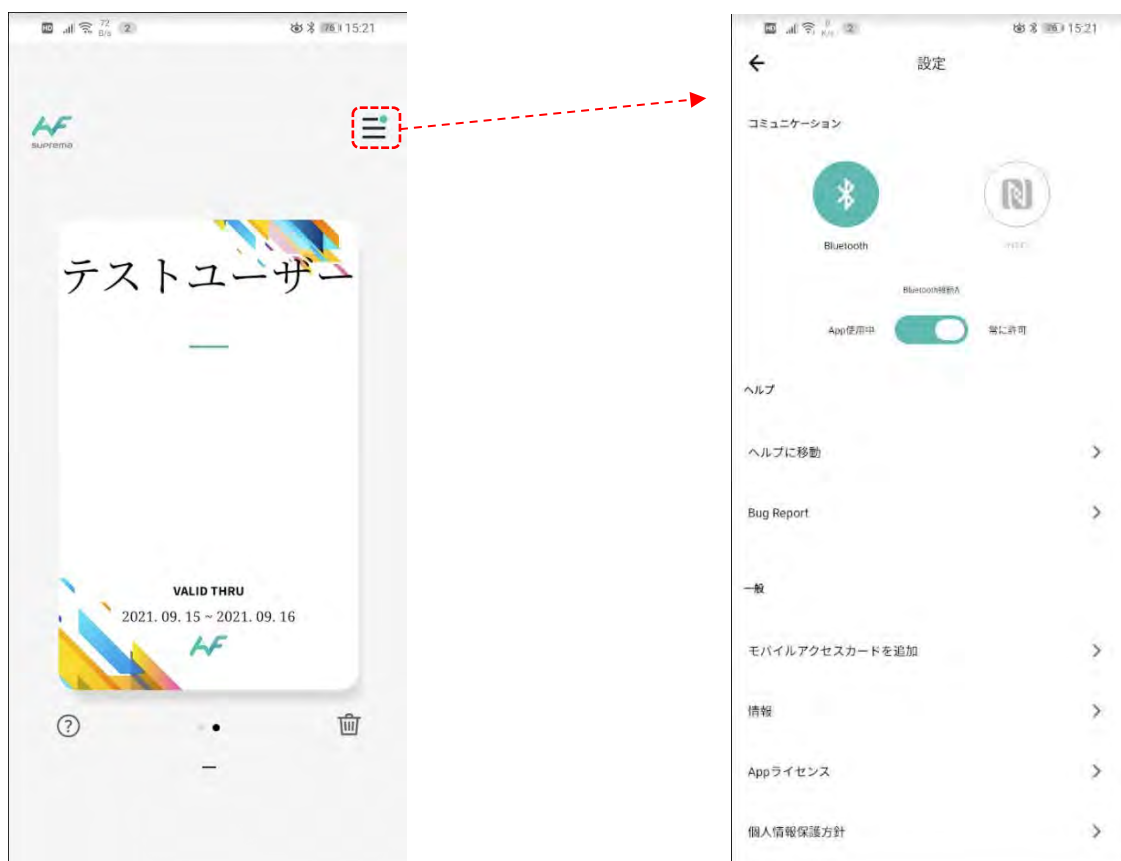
72 B/s 2 76 15:21

suprema

テストユーザー

VALID THRU
2021. 09. 15 ~ 2021. 09. 16

0 K/s 2 76 15:21

設定

コミュニケーション

Bluetooth

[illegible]

Bluetooth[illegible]

App使用中

常に許可

ヘルプ

ヘルプに移動

Bug Report

一般

モバイルアクセスカードを追加

情報

Appライセンス

個人情報保護方針